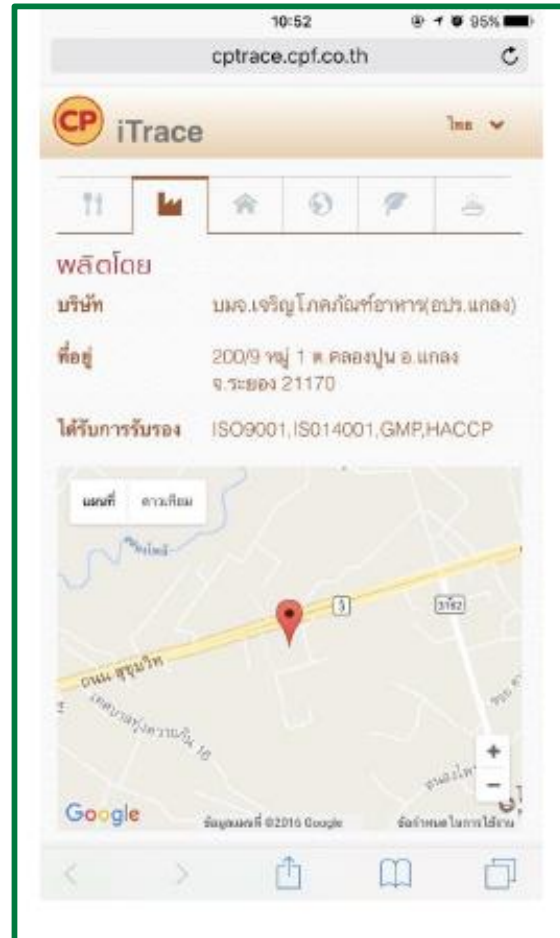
10:52 95%

cptrace.cpf.co.th

CP iTrace

ไทย

ผลิตโดย

บริษัท บมจ.เจริญโภคภัณฑ์อาหาร(อปร.แกลง)

ที่อยู่ 200/9 หมู่ 1 ต.คลองปูน อ.แกลง จ.ระยอง 21170

ได้รับการรับรอง ISO9001,ISO14001,GMP,HACCP

แผนที่ ดาวเทียม

3

3162

ถนน สุขุมวิท

Google ข้อมูลแผนที่ ©2016 Google ข้อกำหนดในการใช้งาน